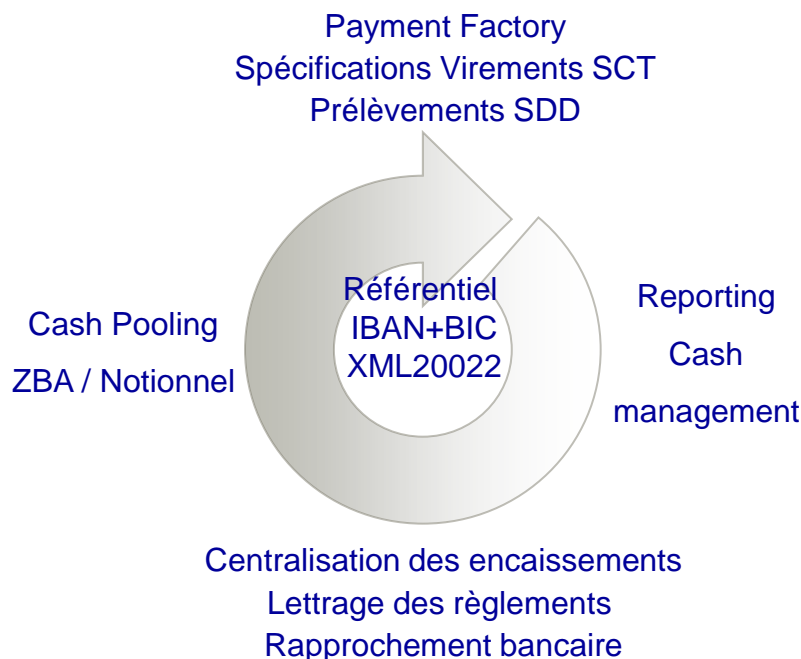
Payment Factory
Spécifications Virements SCT
Prélèvements SDD

Cash Pooling
ZBA / Notionnel

Référentiel
IBAN+BIC
XML20022

Reporting
Cash
management

Centralisation des encaissements
Lettrage des règlements
Rapprochement bancaire